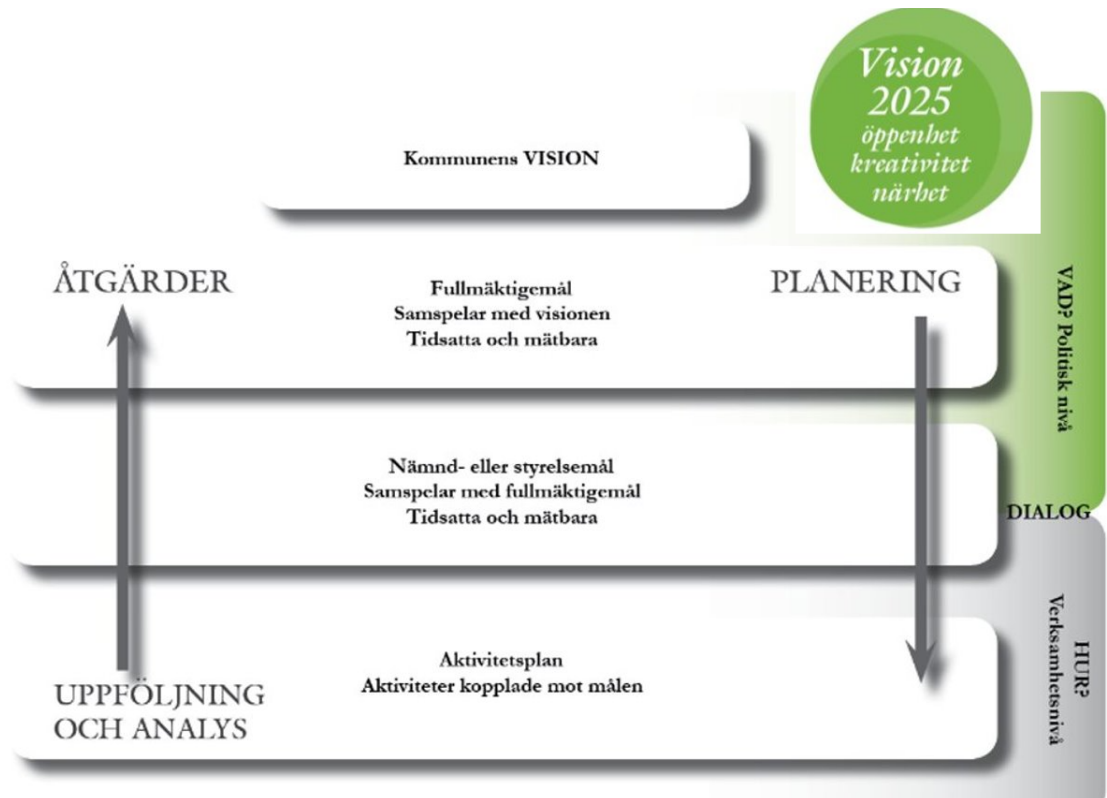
Vision 2025
öppenhet
kreativitet
närhet

Kommunens VISION

ÅTGÄRDER

Fullmäktigemål
Samspelar med visionen
Tidsatta och mätbara

PLANERING

VAD? Politisk nivå

Nämnd- eller styrelsemål
Samspelar med fullmäktigemål
Tidsatta och mätbara

DIALOG

Aktivitetsplan
Aktiviteter kopplade mot målen

UPPFÖLJNING
OCH ANALYS

HUR?
Verksamhetsnivå